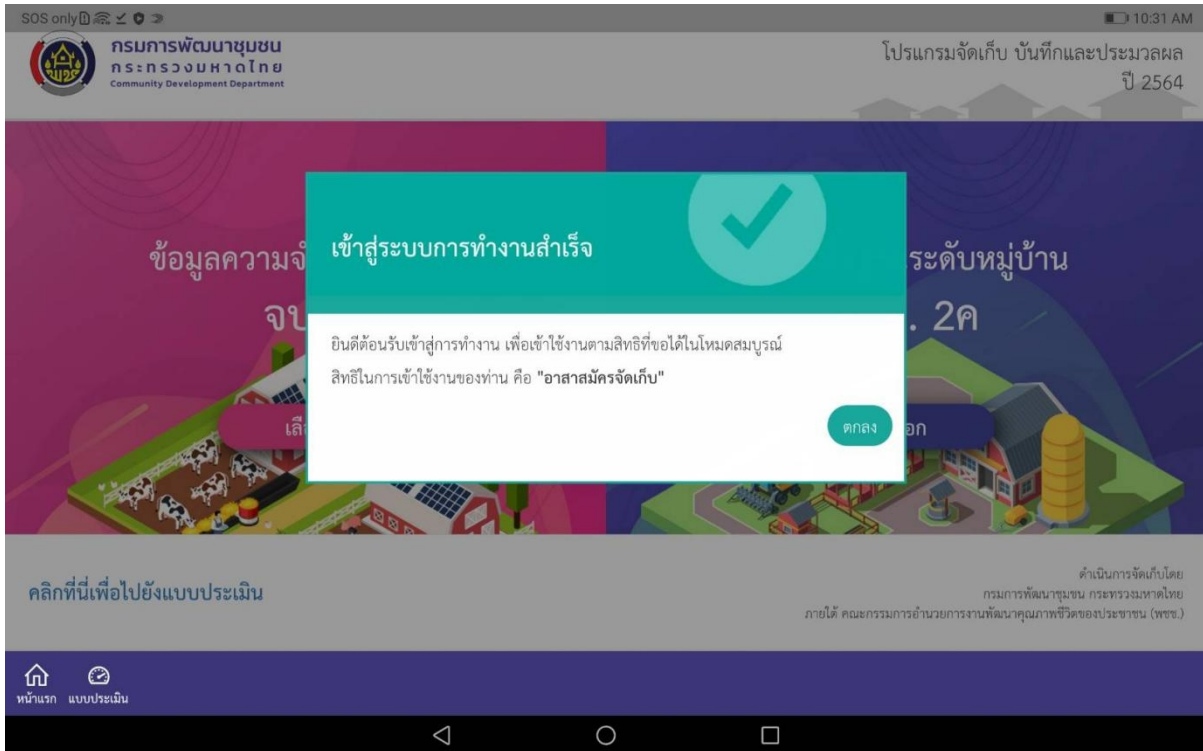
SOS only

10:31 AM

กรมการพัฒนาชุมชน
กระทรวงมหาดไทย
Community Development Department

โปรแกรมจัดเก็บ บันทึกและประมวลผล
ปี 2564

ข้อมูลความจ

จบ

เลื

ระดับหมู่บ้าน

. 2ค

อก

เข้าสู่ระบบการทำงานสำเร็จ

ยินดีต้อนรับเข้าสู่การทำงาน เพื่อเข้าใช้งานตามสิทธิที่ขอได้ในโหมดสมบูรณ์
สิทธิในการเข้าใช้งานของท่าน คือ "อาสาสมัครจัดเก็บ"

ตกลง

คลิกที่นี่เพื่อไปยังแบบประเมิน

ดำเนินการจัดเก็บโดย
กรมการพัฒนาชุมชน กระทรวงมหาดไทย
ภายใต้ คณะกรรมการอำนวยการงานพัฒนาคุณภาพชีวิตของประชาชน (พชช.)

หน้าแรก แบบประเมิน